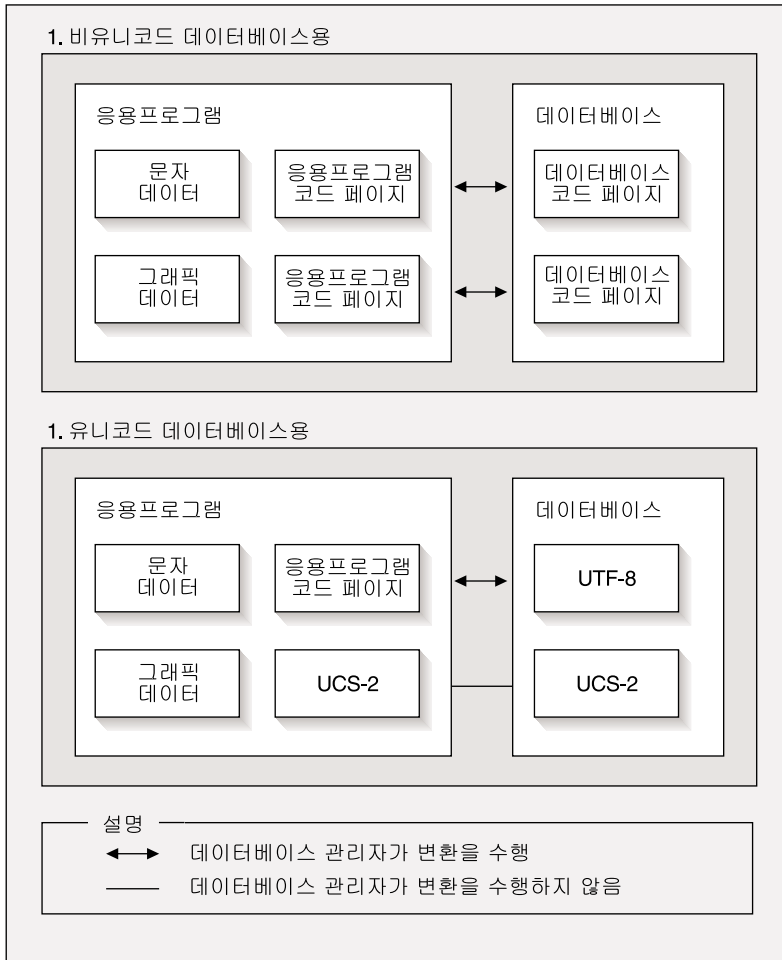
1. 비유니코드 데이터베이스용

응용프로그램

문자 데이터

응용프로그램 코드 페이지

그래픽 데이터

응용프로그램 코드 페이지

데이터베이스

데이터베이스 코드 페이지

데이터베이스 코드 페이지

1. 유니코드 데이터베이스용

응용프로그램

문자 데이터

응용프로그램 코드 페이지

그래픽 데이터

UCS-2

데이터베이스

UTF-8

UCS-2

설명

데이터베이스 관리자가 변환을 수행

데이터베이스 관리자가 변환을 수행하지 않음